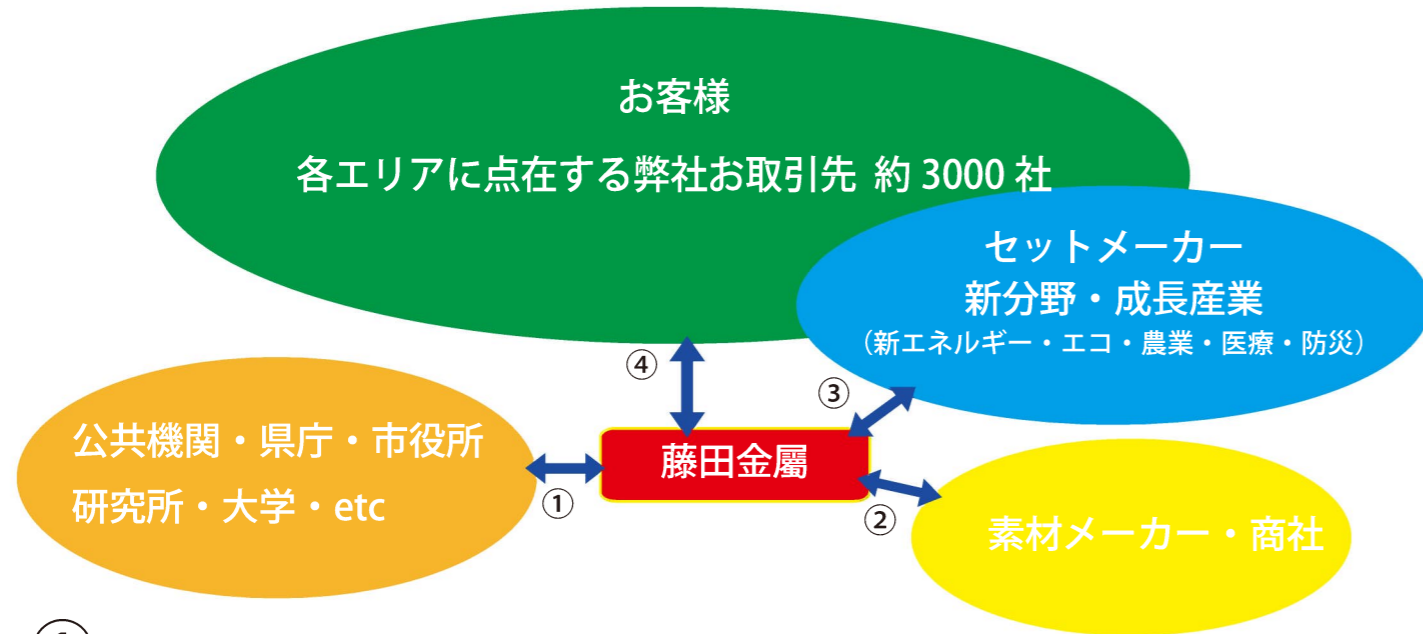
お客様

各エリアに点在する弊社お取引先 約 3000 社

セットメーカー
新分野・成長産業
（新エネルギー・エコ・農業・医療・防災）

④

③

公共機関・県庁・市役所
研究所・大学・etc

藤田金屬

①

②

素材メーカー・商社